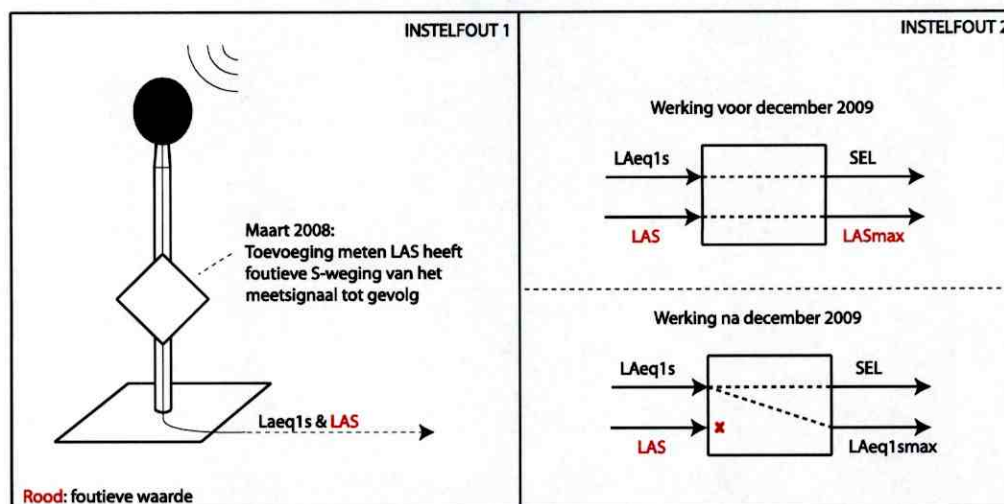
INSTELFOUT 1

Maart 2008:
Toevoeging meten LAS heeft foutieve S-weging van het meetsignaal tot gevolg

Laeq1s & LAS

Rood: foutieve waarde

INSTELFOUT 2

Werking voor december 2009

LAeq1s

SEL

LAS

LASmax

Werking na december 2009

LAeq1s

SEL

LAS

LAeq1smax